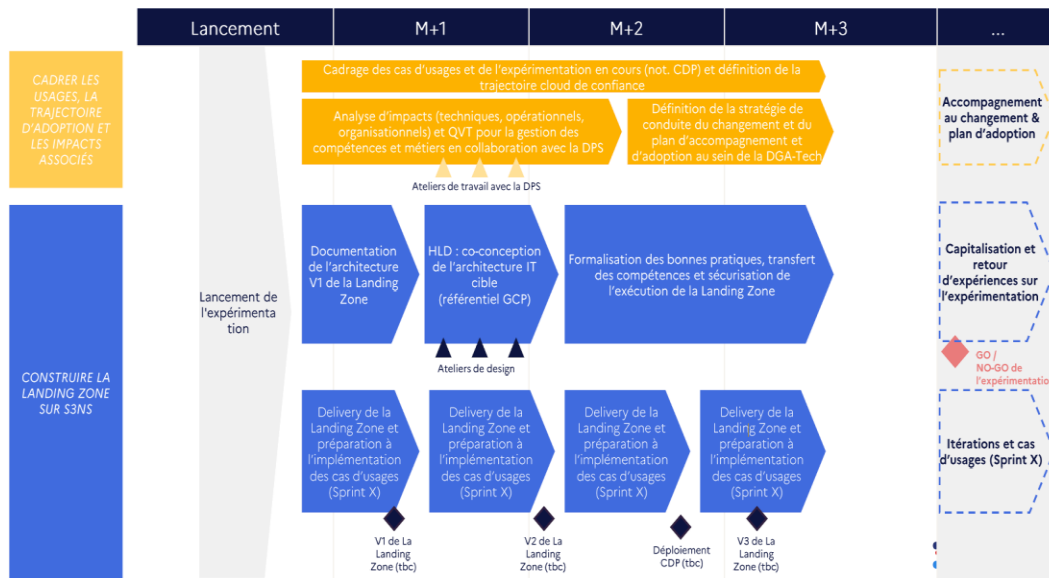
Lancement | M+1 | M+2 | M+3 | ...

CADRER LES USAGES, LA TRAJECTOIRE D'ADOPTION ET LES IMPACTS ASSOCIÉS

Cadrage des cas d'usages et de l'expérimentation en cours (not. CDP) et définition de la trajectoire cloud de confiance

Analyse d'impacts (techniques, opérationnels, organisationnels) et QVT pour la gestion des compétences et métiers en collaboration avec la DPS

Définition de la stratégie de conduite du changement et du plan d'accompagnement et d'adoption au sein de la DGA-Tech

Ateliers de travail avec la DPS

Accompagnement au changement & plan d'adoption

CONSTRUIRE LA LANDING ZONE SUR S3NS

Lancement de l'expérimentation

Documentation de l'architecture V1 de la Landing Zone

HLD : co-conception de l'architecture IT cible (référentiel GCP)

Formalisation des bonnes pratiques, transfert des compétences et sécurisation de l'exécution de la Landing Zone

Ateliers de design

Capitalisation et retour d'expériences sur l'expérimentation

GO / NO-GO de l'expérimentation

Delivery de la Landing Zone et préparation à l'implémentation des cas d'usages (Sprint X)

Delivery de la Landing Zone et préparation à l'implémentation des cas d'usages (Sprint X)

Delivery de la Landing Zone et préparation à l'implémentation des cas d'usages (Sprint X)

Delivery de la Landing Zone et préparation à l'implémentation des cas d'usages (Sprint X)

Itérations et cas d'usages (Sprint X)

V1 de La Landing Zone (tbc)

V2 de La Landing Zone (tbc)

Déploiement CDP (tbc)

V3 de La Landing Zone (tbc)